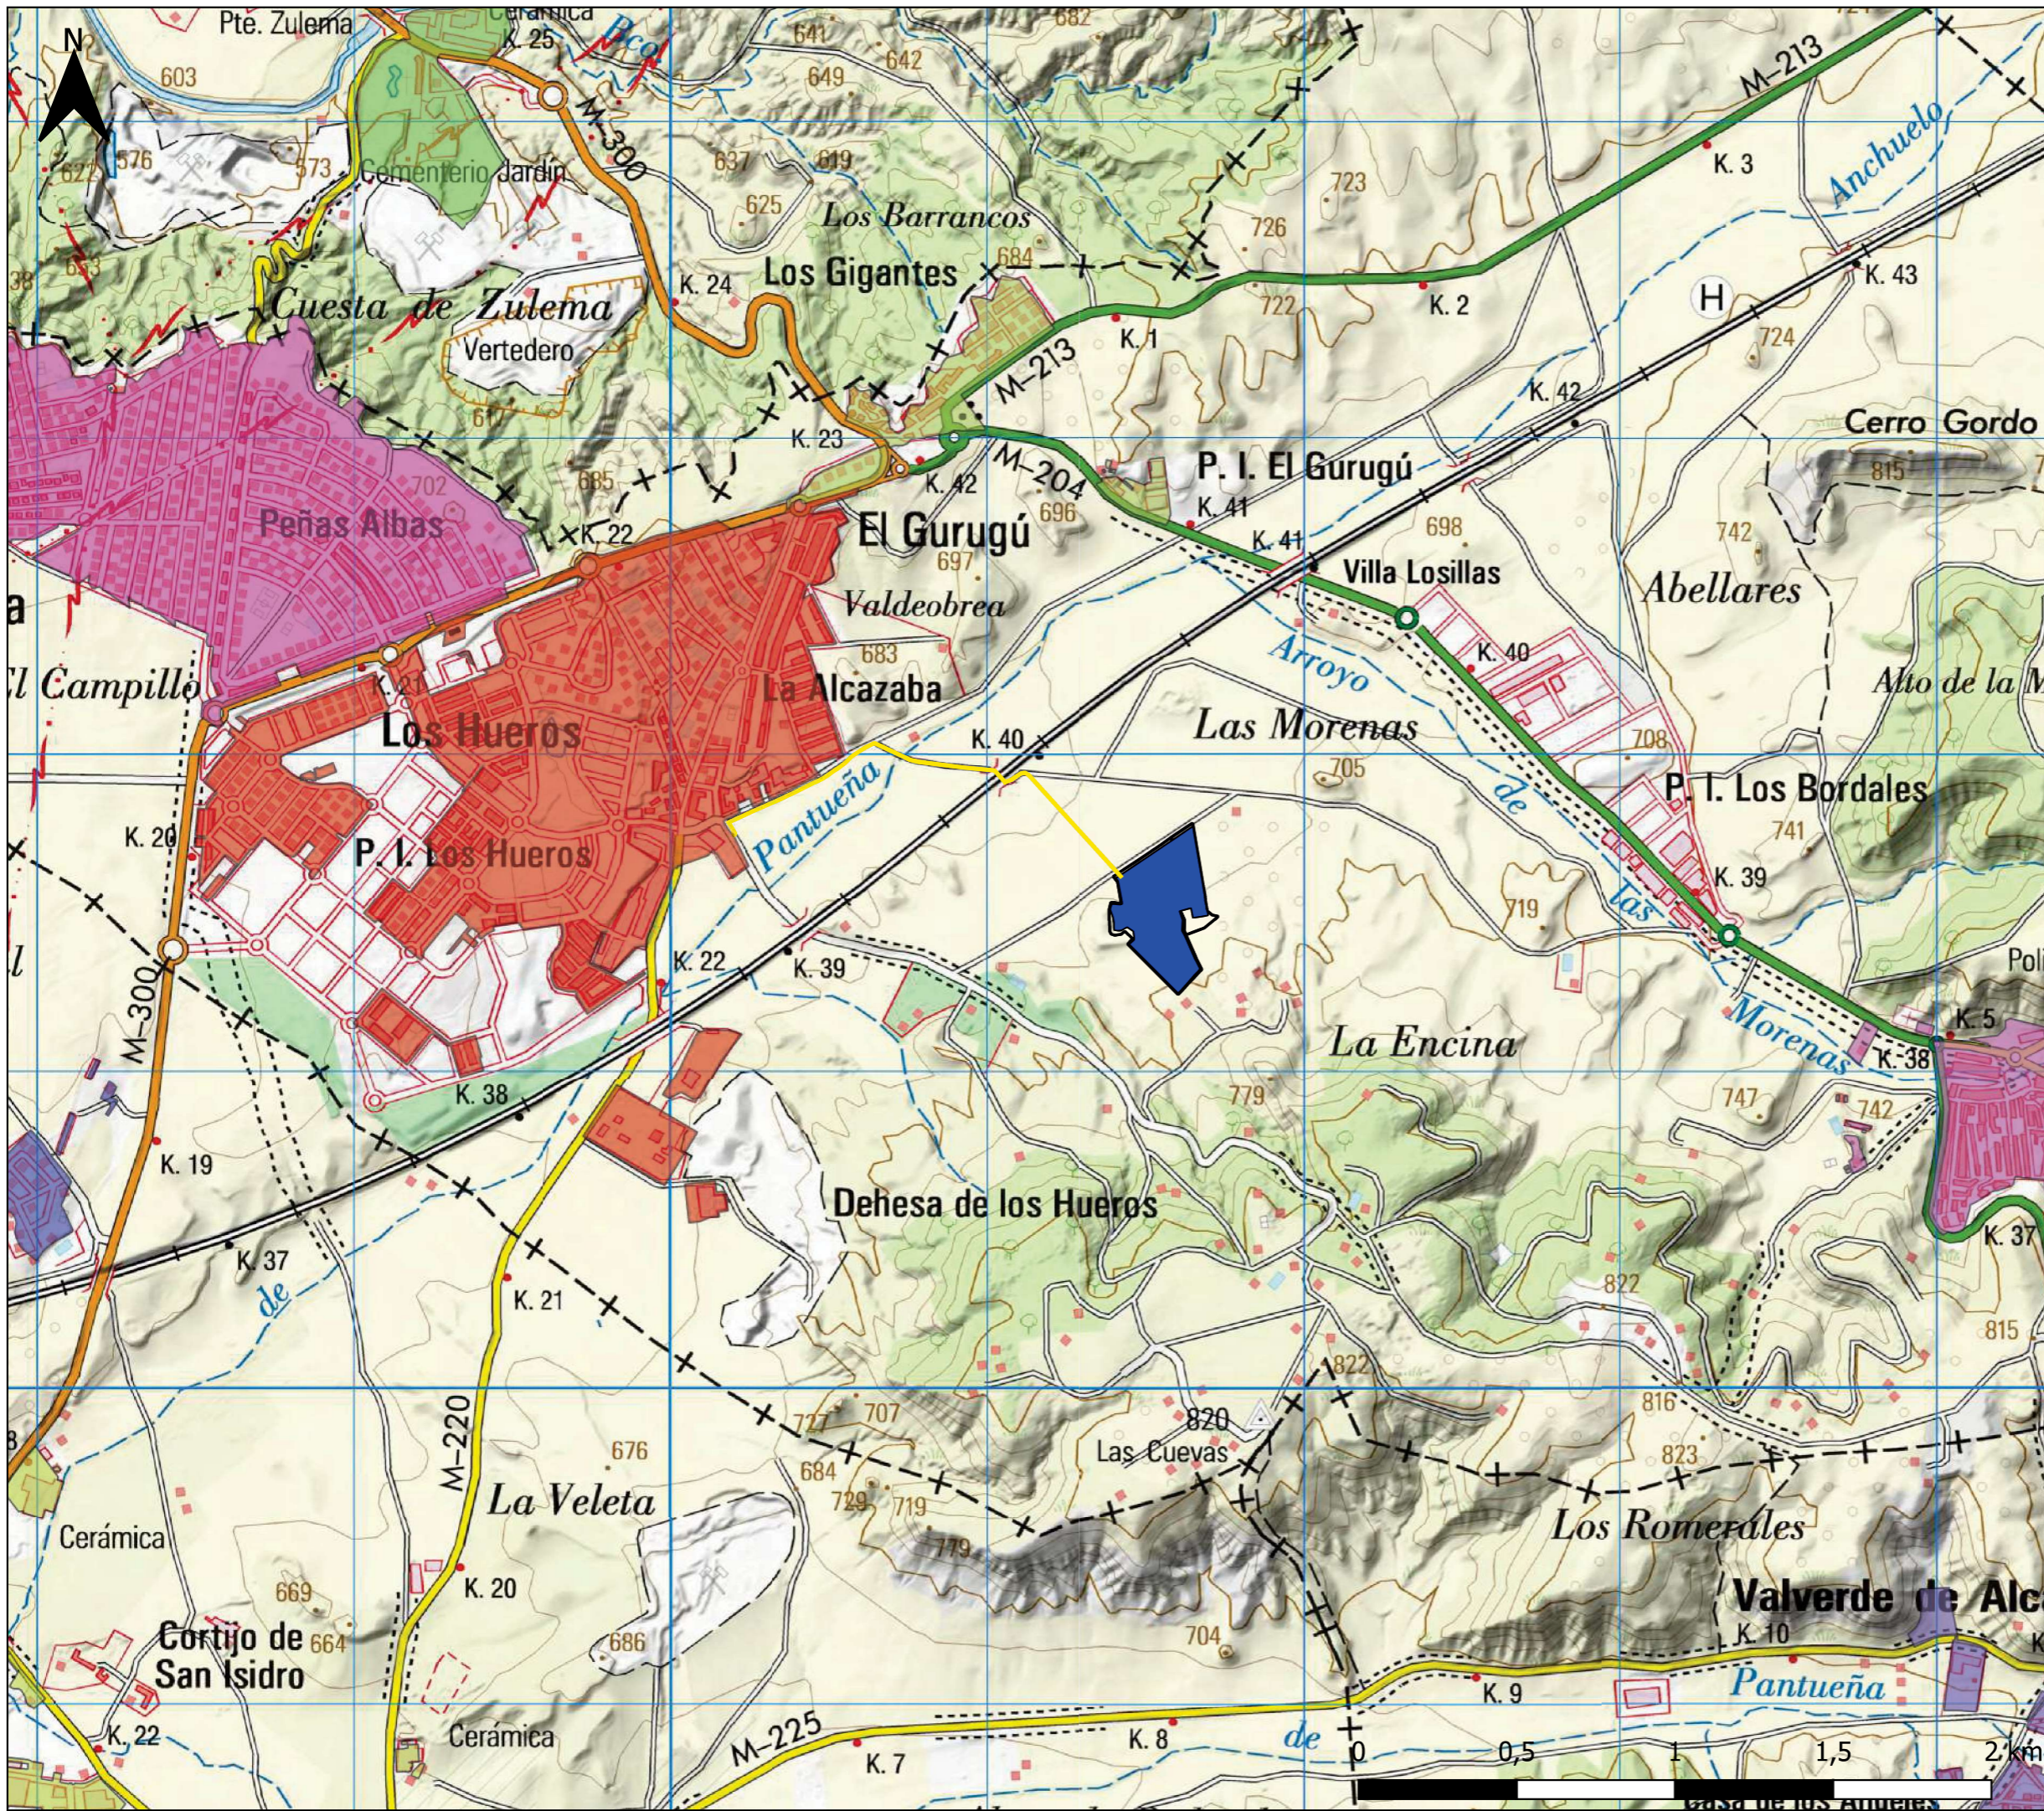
N
Pte. Zulema
Cerámica
K. 25
M-300
603
576
573
Cementerio Jardín
641
642
649
637
619
625
Los Barrancos
Los Gigantes
684
682
M-213
K. 3
Anchuelo
723
726
722
K. 2
K. 1
K. 43
H
724
Cuesta de Zulema
Vertedero
K. 24
617
M-213
K. 23
K. 42
M-204
K. 42
Cerro Gordo
815
Peñas Albas
702
665
K. 22
El Gurugú
696
P. I. El Gurugú
K. 41
K. 41
698
742
Abellares
697
Valdeobrea
683
Villa Losillas
El Campillo
Los Hueros
La Alcazaba
Arroyo
K. 40
Alto de la M
K. 40
Las Morenas
705
708
P. I. Los Bordales
K. 20
Pantueña
P. I. Los Hueros
de
741
K. 39
719
las
K. 22
K. 39
M-300
La Encina
Morenas
K. 5
K. 38
Poli
K. 38
779
747
742
K. 19
K. 37
Dehesa de los Hueros
K. 37
de
K. 21
822
815
822
816
M-220
727
707
820
Las Cuevas
823
676
684
729
719
La Veleta
Los Romerales
Cerámica
779
669
K. 20
Cortijo de San Isidro
664
686
704
Valverde de Alc
K. 10
Pantueña
K. 9
K. 22
Cerámica
M-225
K. 7
K. 8
de
0
0,5
1
1,5
2 km
Casa de los Angeles